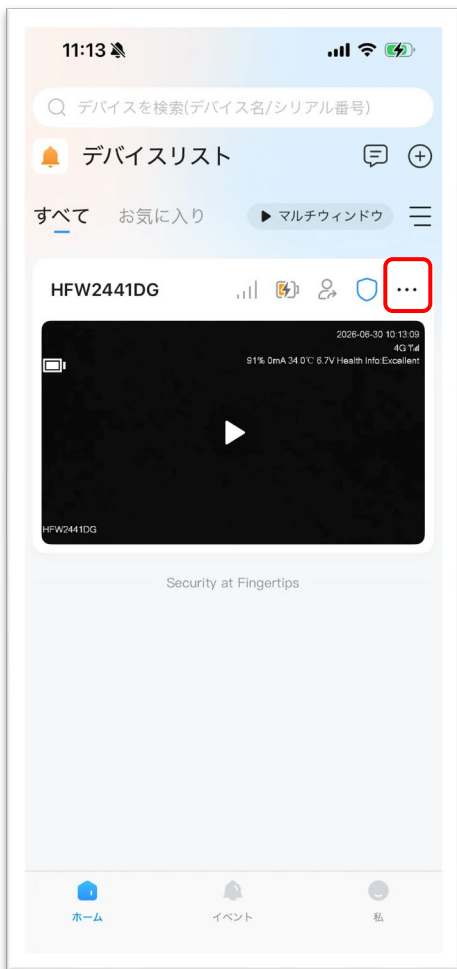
11:13

デバイスを検索(デバイス名/シリアル番号)

デバイスリスト

すべて お気に入り マルチウィンドウ

HFW2441DG

2026-06-30 10:13:09
4G
91% 0mA 34.0℃ 6.7V Health Info:Excellent

HFW2441DG

Security at Fingertips

ホーム イベント 私